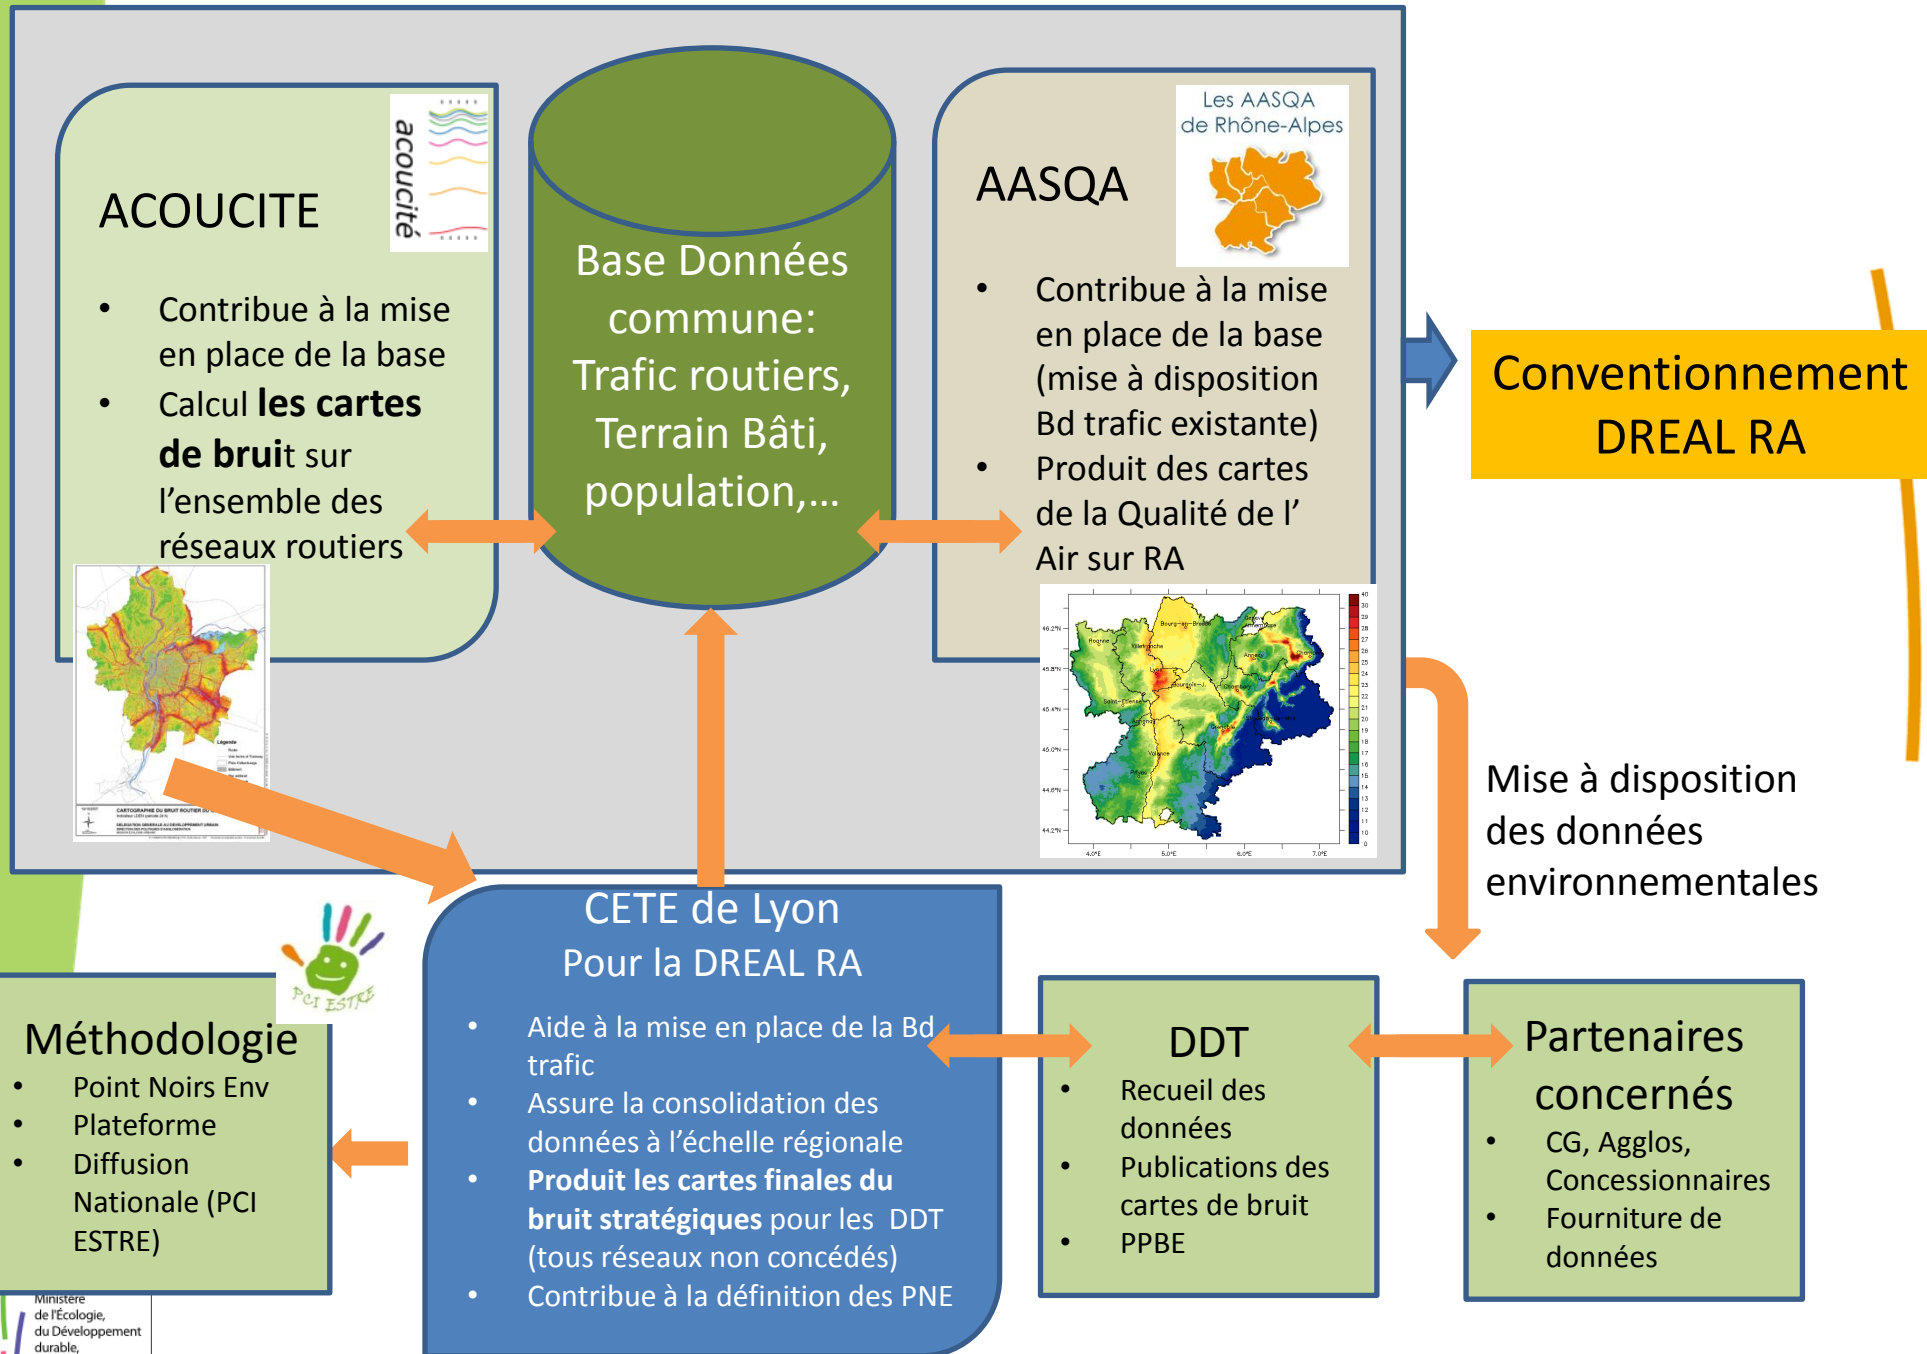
ACOUCITE

acoucité

- Contribue à la mise en place de la base
- Calcul **les cartes de bruit** sur l'ensemble des réseaux routiers

Base Données commune: Trafic routiers, Terrain Bâti, population,…

AASQA

Les AASQA de Rhône-Alpes

- Contribue à la mise en place de la base (mise à disposition Bd trafic existante)
- Produit des cartes de la Qualité de l' Air sur RA

Conventionnement DREAL RA

Mise à disposition des données environnementales

CETE de Lyon
Pour la DREAL RA

- Aide à la mise en place de la Bd trafic
- Assure la consolidation des données à l'échelle régionale
- **Produit les cartes finales du bruit stratégiques** pour les DDT (tous réseaux non concédés)
- Contribue à la définition des PNE

PCI ESTRE

Méthodologie
- Point Noirs Env
- Plateforme
- Diffusion Nationale (PCI ESTRE)

DDT
- Recueil des données
- Publications des cartes de bruit
- PPBE

Partenaires concernés
- CG, Agglos, Concessionnaires
- Fourniture de données

Ministère de l'Écologie, du Développement durable,